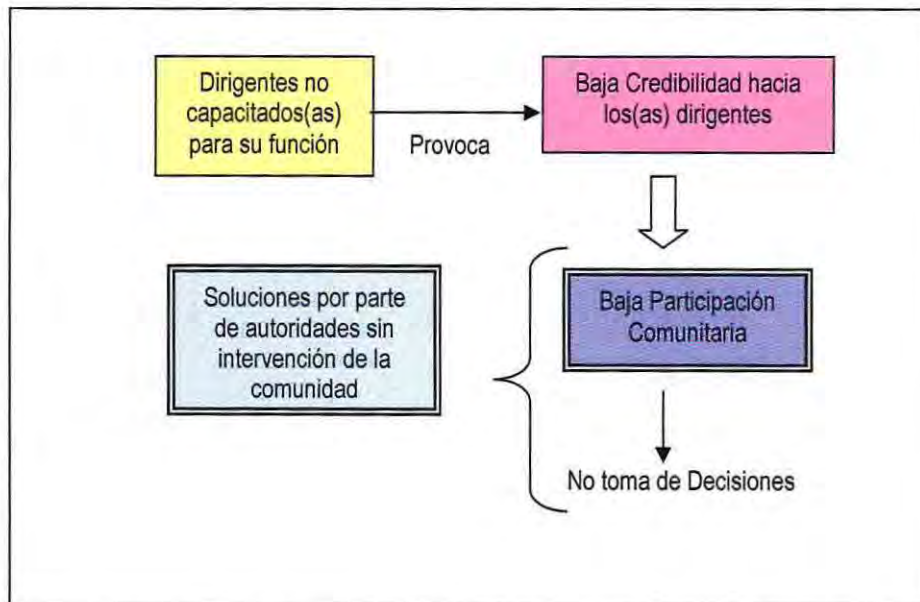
Dirigentes no capacitados(as) para su función

Provoca

Baja Credibilidad hacia los(as) dirigentes

Soluciones por parte de autoridades sin intervención de la comunidad

Baja Participación Comunitaria

No toma de Decisiones